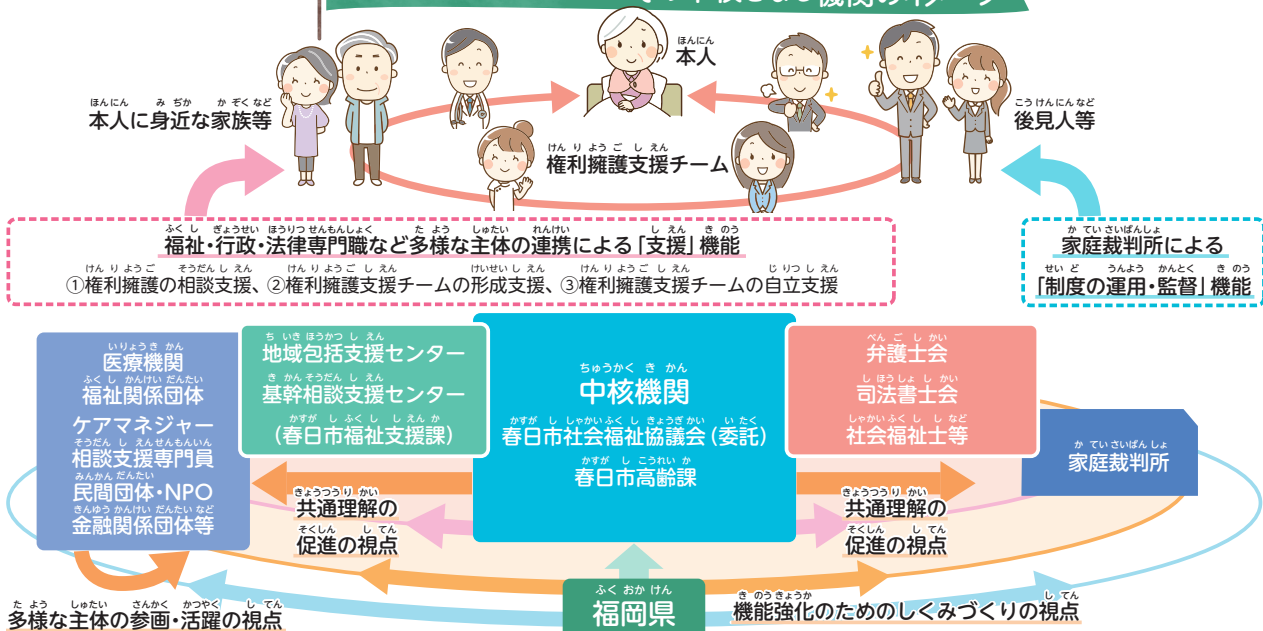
ほんにん
本人

ほんにん　みぢか　かぞくなど
本人に身近な家族等

けんりようごしえん
権利擁護支援チーム

こうけんにんなど
後見人等

ふくし　ぎょうせい　ほうりつせんもんしょく　たよう　しゅたい　れんけい　しえん　きのう
福祉・行政・法律専門職など多様な主体の連携による「支援」機能
①権利擁護の相談支援、②権利擁護支援チームの形成支援、③権利擁護支援チームの自立支援

かていさいばんしょ
家庭裁判所による
せいど　うんよう　かんとく　きのう
「制度の運用・監督」機能

いりょうきかん
医療機関
ふくしかんけいだんたい
福祉関係団体
ケアマネジャー
そうだんしえんせんもんいん
相談支援専門員
みんかんだんたい
民間団体・NPO
きんゆうかんけいだんたいなど
金融関係団体等

ちいきほうかつしえん
地域包括支援センター
きかんそうだんしえん
基幹相談支援センター
かすがしふくししえんか
（春日市福祉支援課）

ちゅうかくきかん
中核機関
かすがししゃかいふくしきょうぎかい　いたく
春日市社会福祉協議会（委託）
かすがしこうれいか
春日市高齢課

べんごしかい
弁護士会
しほうしょしかい
司法書士会
しゃかいふくししなど
社会福祉士等

かていさいばんしょ
家庭裁判所

きょうつうりかい
共通理解の
そくしん　してん
促進の視点

きょうつうりかい
共通理解の
そくしん　してん
促進の視点

ふくおかけん
福岡県

たよう　しゅたい　さんかく　かつやく　してん
多様な主体の参画・活躍の視点

きのうきょうか　してん
機能強化のためのしくみづくりの視点